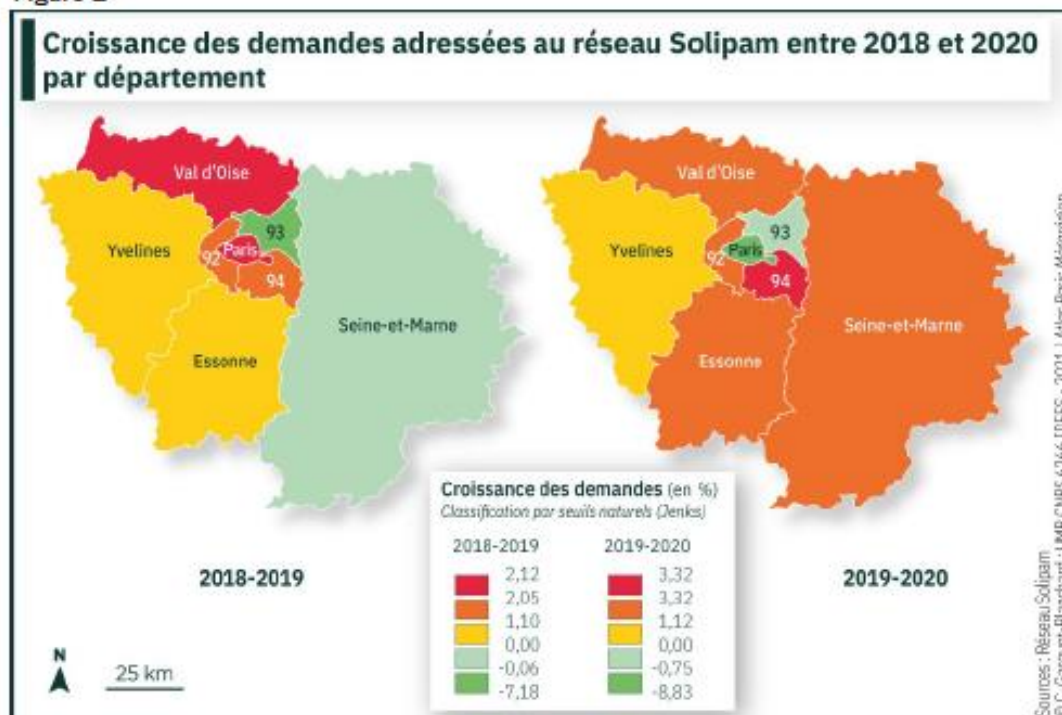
Figure 2

Croissance des demandes adressées au réseau Solipam entre 2018 et 2020 par département

Val d'Oise
Yvelines
93
92
Paris
94
Seine-et-Marne
Essonne

Val d'Oise
Yvelines
93
92
Paris
94
Seine-et-Marne
Essonne

Croissance des demandes (en %)
Classification par seuils naturels (Jenks)

| 2018-2019 | 2019-2020 |
|---|---|
| 2,12 | 3,32 |
| 2,05 | 3,32 |
| 1,10 | 1,12 |
| 0,00 | 0,00 |
| -0,06 | -0,75 |
| -7,18 | -8,83 |

2018-2019

2019-2020

N
25 km

Sources : Réseau Solipam
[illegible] UMR CNRS 6266 IDEES - 2021 | Atlas Paris Métropolitain